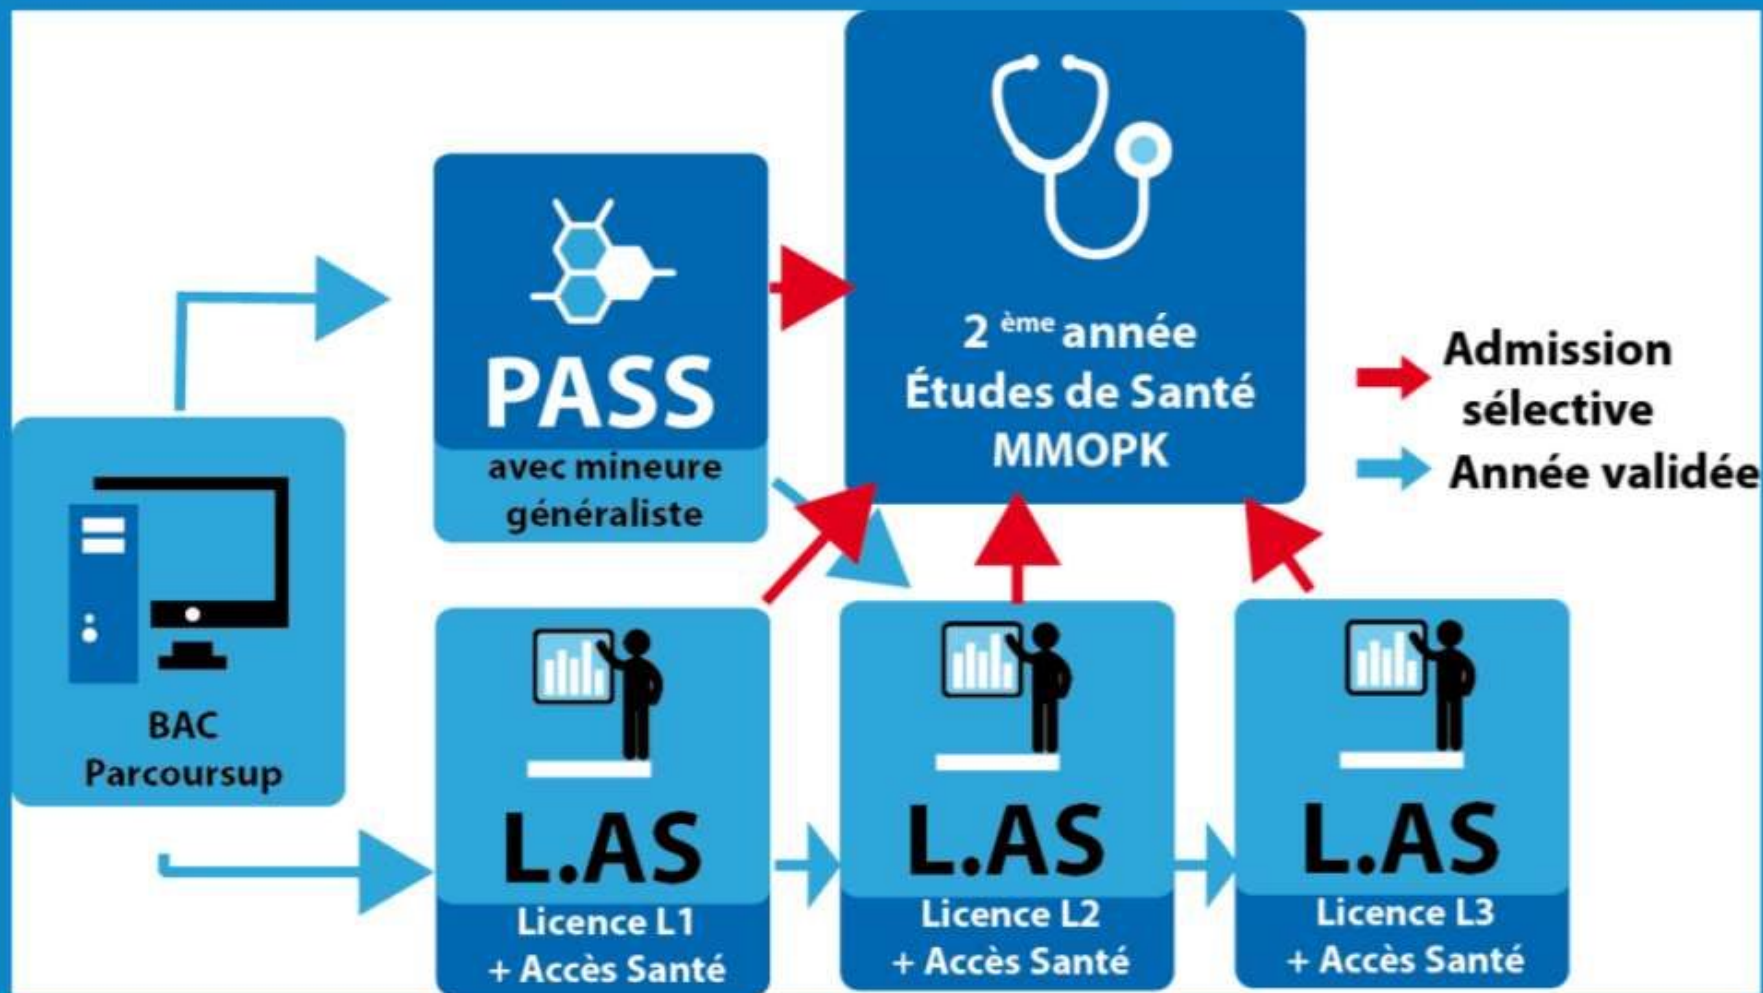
PASS
avec mineure généraliste

2 $^{ème}$ année
Études de Santé
MMOPK

Admission sélective
Année validée

BAC
Parcoursup

L.AS
Licence L1
+ Accès Santé

L.AS
Licence L2
+ Accès Santé

L.AS
Licence L3
+ Accès Santé